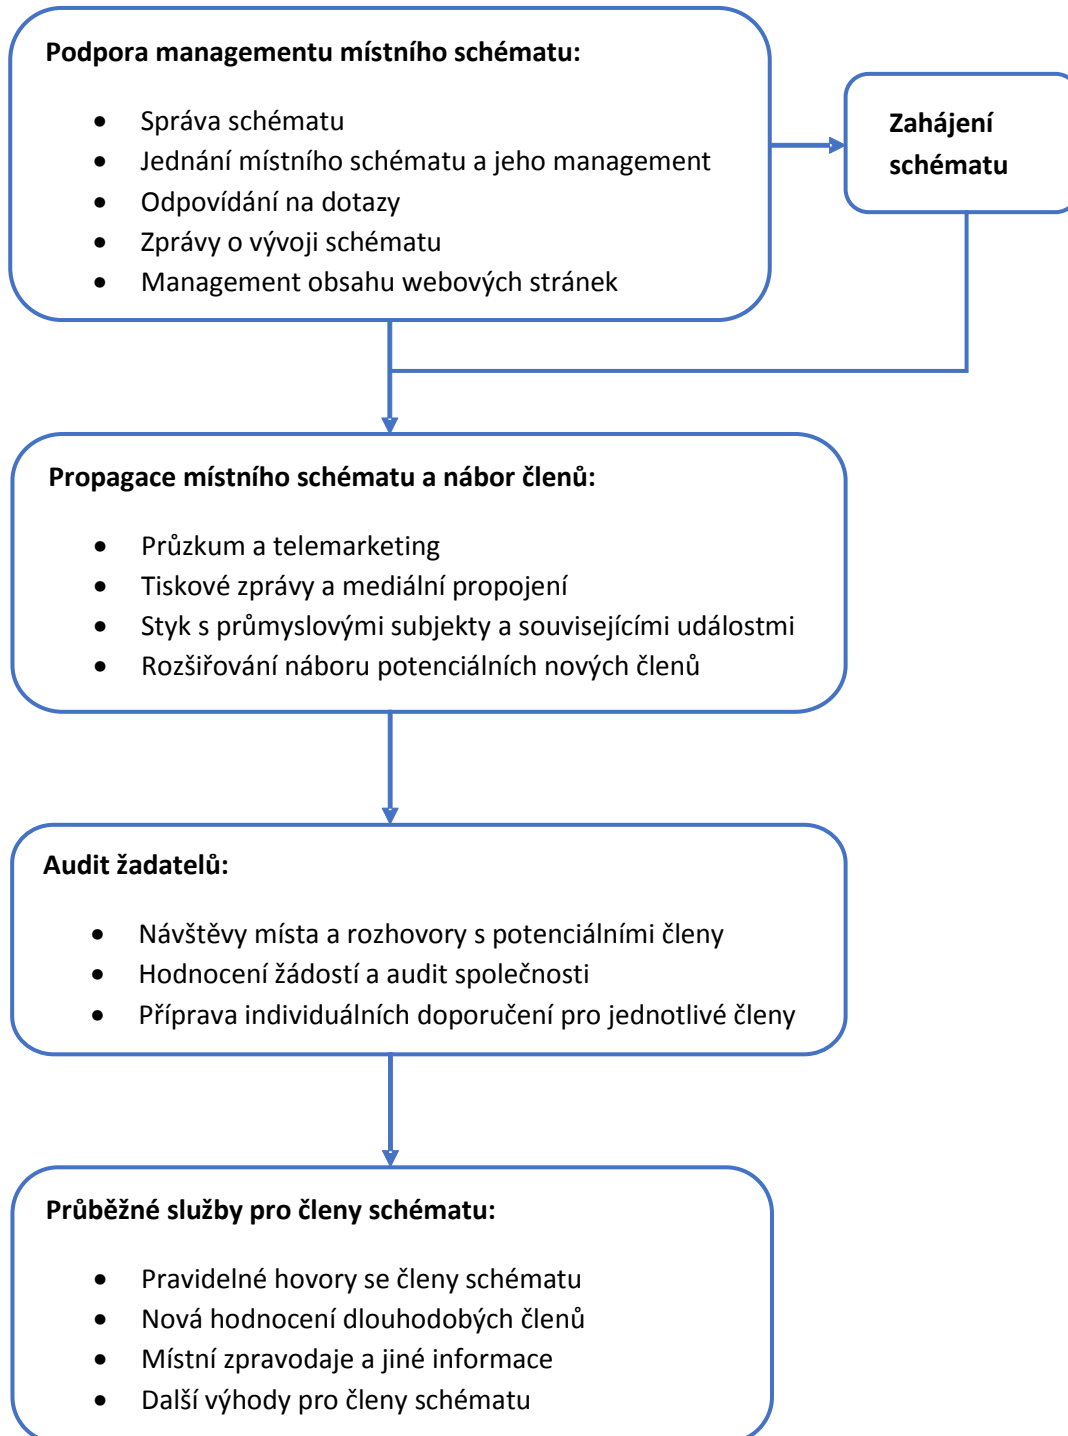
**Podpora managementu místního schématu:**

- Správa schématu
- Jednání místního schématu a jeho management
- Odpovídání na dotazy
- Zprávy o vývoji schématu
- Management obsahu webových stránek

**Zahájení schématu**

**Propagace místního schématu a nábor členů:**

- Průzkum a telemarketing
- Tiskové zprávy a mediální propojení
- Styk s průmyslovými subjekty a souvisejícími událostmi
- Rozšiřování náboru potenciálních nových členů

**Audit žadatelů:**

- Návštěvy místa a rozhovory s potenciálními členy
- Hodnocení žádostí a audit společnosti
- Příprava individuálních doporučení pro jednotlivé členy

**Průběžné služby pro členy schématu:**

- Pravidelné hovory se členy schématu
- Nová hodnocení dlouhodobých členů
- Místní zpravodaje a jiné informace
- Další výhody pro členy schématu